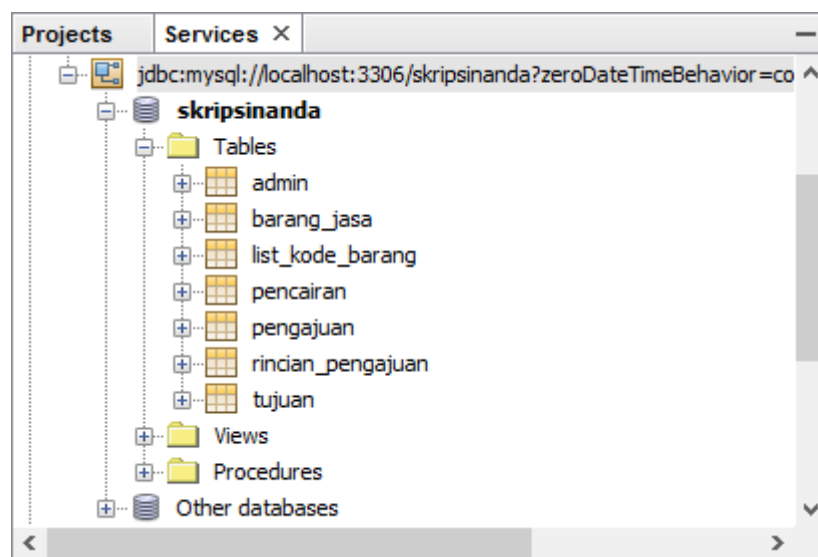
Projects
Services ×

jdbc:mysql://localhost:3306/skripsinanda?zeroDateTimeBehavior=co
skripsinanda
Tables
admin
barang_jasa
list_kode_barang
pencairan
pengajuan
rincian_pengajuan
tujuan
Views
Procedures
Other databases